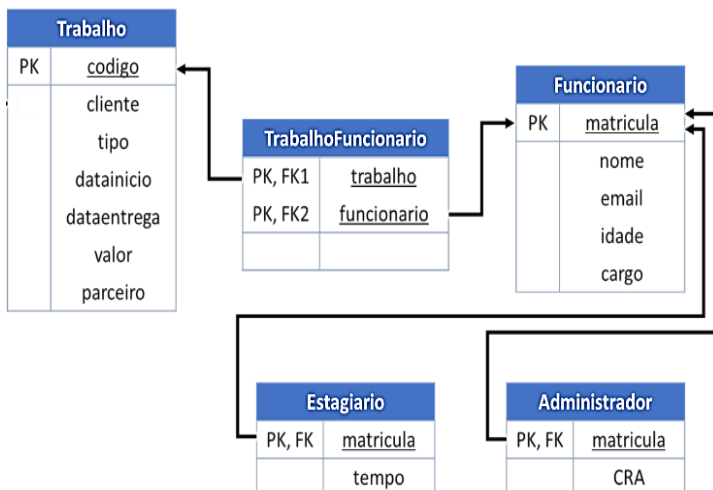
Trabalho

| PK | codigo |
|---|---|
| | cliente |
| | tipo |
| | datainicio |
| | dataentrega |
| | valor |
| | parceiro |

TrabalhoFuncionario

| PK, FK1 | trabalho |
|---|---|
| PK, FK2 | funcionario |
| | |

Funcionario

| PK | matricula |
|---|---|
| | nome |
| | email |
| | idade |
| | cargo |

Estagiario

| PK, FK | matricula |
|---|---|
| | tempo |

Administrador

| PK, FK | matricula |
|---|---|
| | CRA |